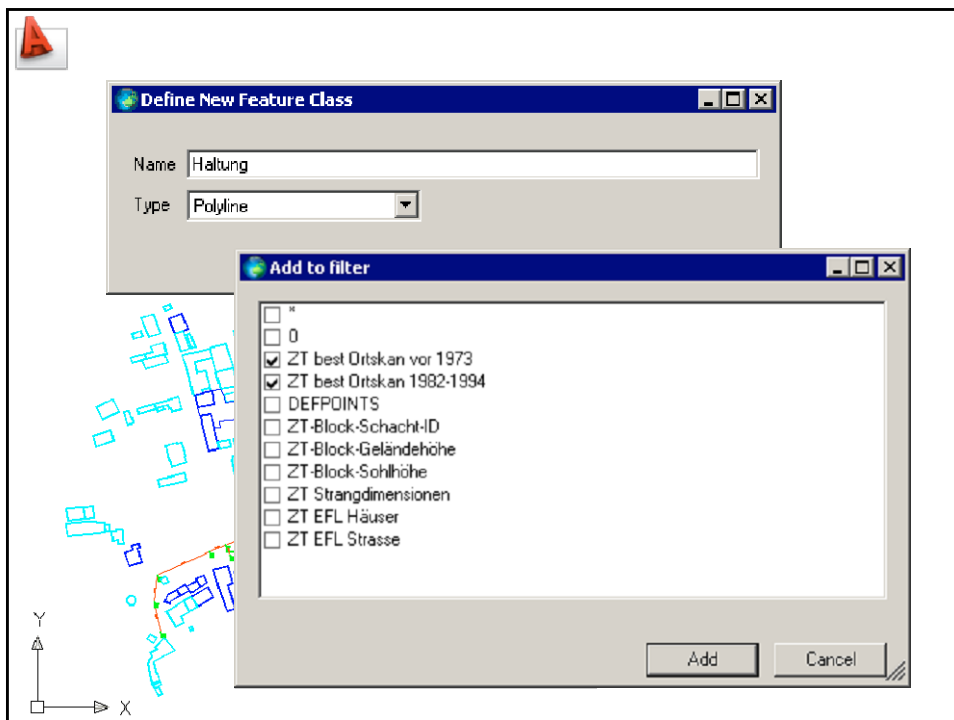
Define New Feature Class

Name Haltung

Type Polyline

Add to filter

*
0
ZT best Ortskan vor 1973
ZT best Ortskan 1982-1994
DEFPOINTS
ZT-Block-Schacht-ID
ZT-Block-Geländehöhe
ZT-Block-Sohlhöhe
ZT Strangdimensionen
ZT EFL Häuser
ZT EFL Strasse

Add
Cancel

Y
X